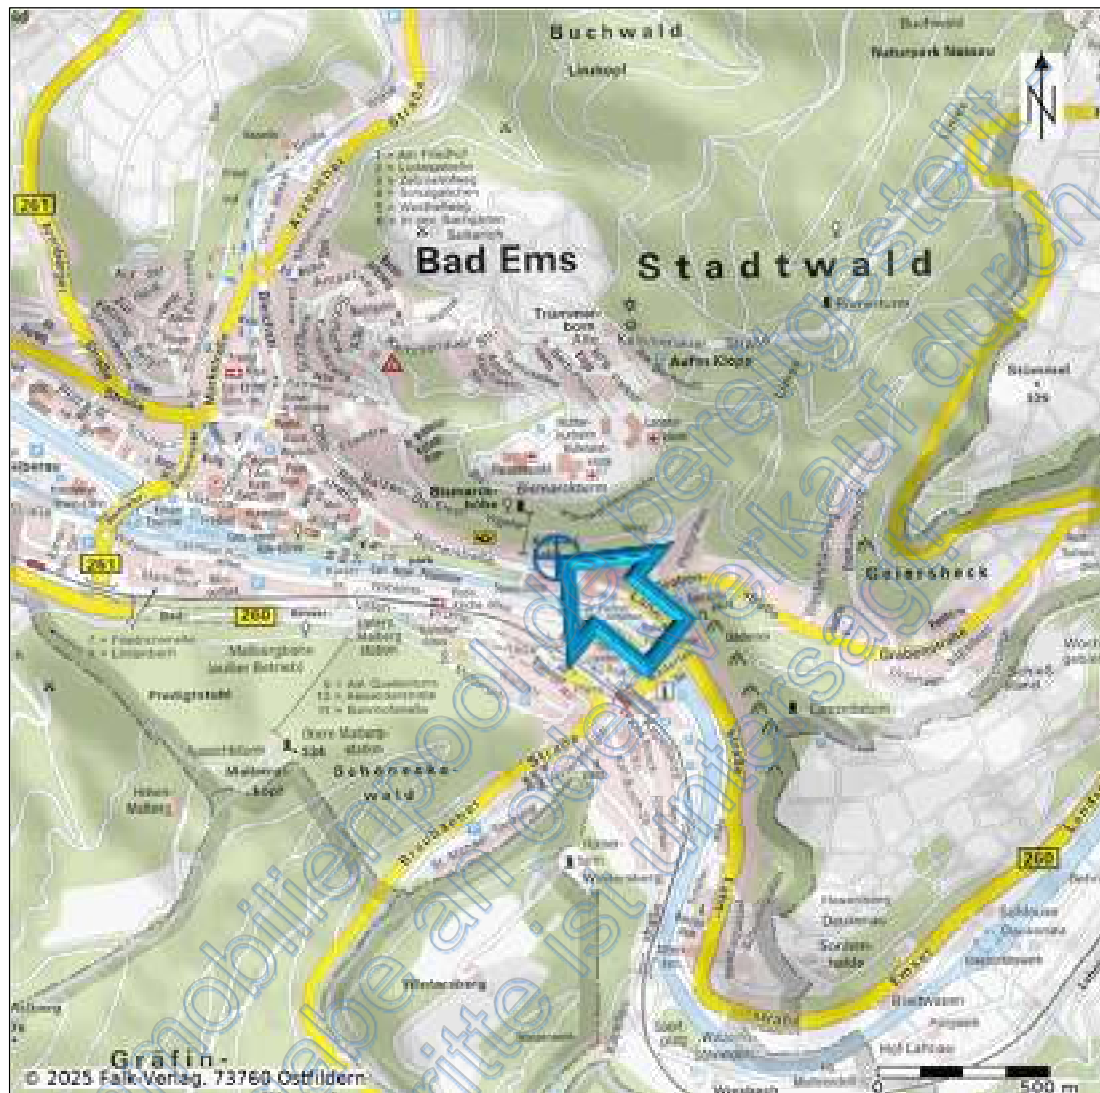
Buchwald

Bad Ems

Stadtwald

Geiersheck

Schöneck-wald

Grafin-

261

261

260

260

N

Naturpark Nassau

Bismarckhöhe

Malbergbahn (außer Betrieb)

Stümmel 329

Braubacher Straße

Emser Straße

0

500 m

© 2025 Falk Verlag, 73760 Ostfildern

Immobilienpool.de bereitgestellt
Weitergabe an Dritte ist untersagt!
durch